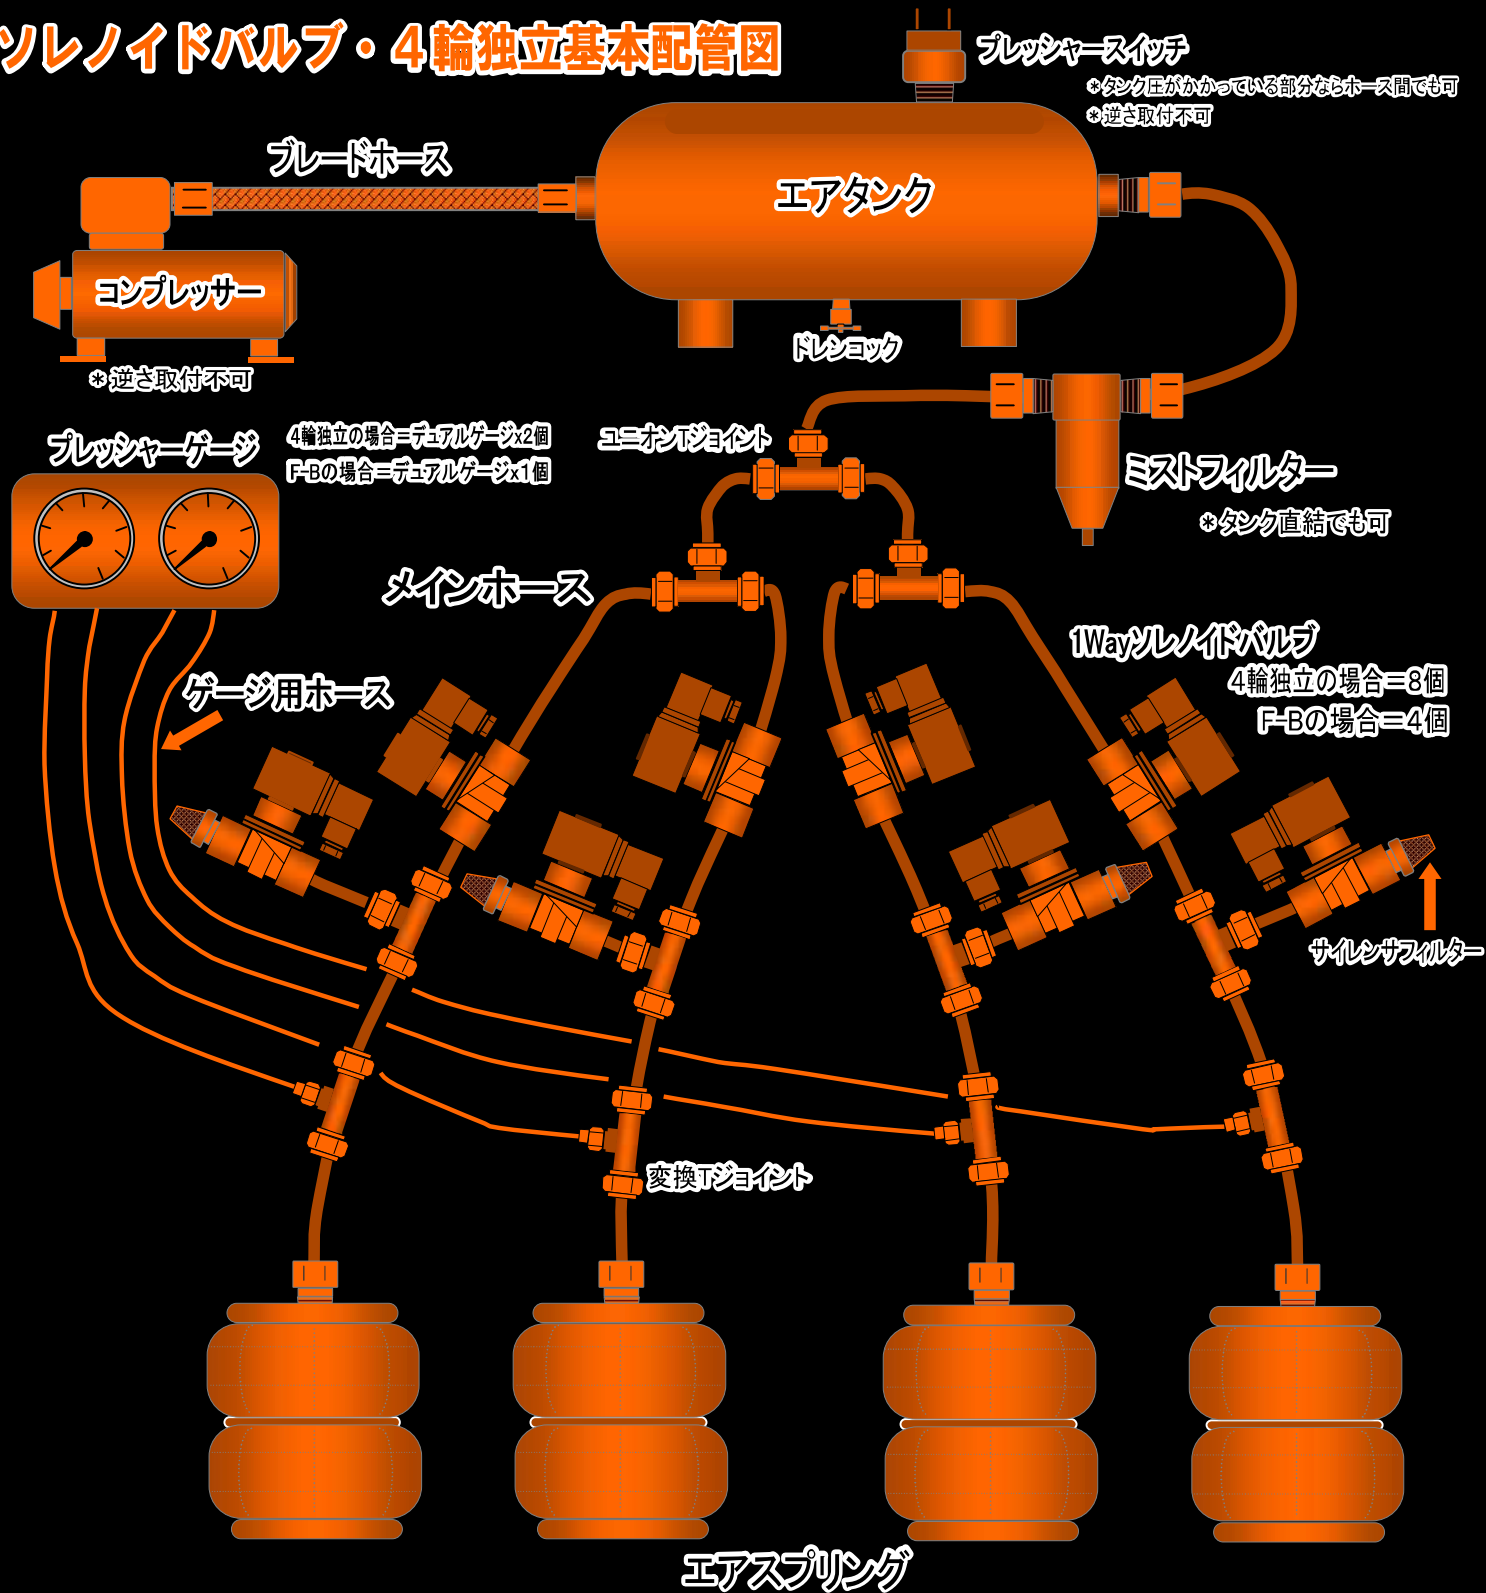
ソレノイドバルブ・4輪独立基本配管図

プレッシャースイッチ
＊タンク圧がかかっている部分ならホース間でも可
＊逆さ取付不可

ブレードホース

エアタンク

コンプレッサー

＊逆さ取付不可

ドレンコック

プレッシャーゲージ

4輪独立の場合=デュアルゲージx2個
F-Bの場合=デュアルゲージx1個

ユニオンTジョイント

ミストフィルター

＊タンク直結でも可

メインホース

1Wayソレノイドバルブ
4輪独立の場合=8個
F-Bの場合=4個

ゲージ用ホース

サイレンサフィルター

変換Tジョイント

エアスプリング